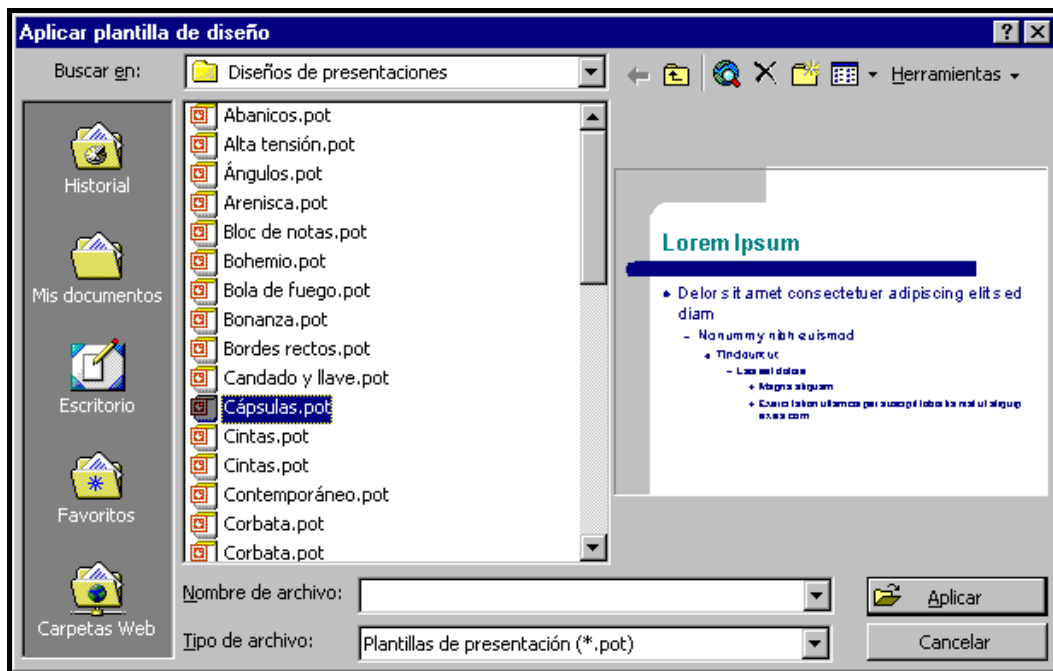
Aplicar plantilla de diseño

? X

Buscar en: Diseños de presentaciones

Herramientas

Historial

Mis documentos

Escritorio

Favoritos

Carpetas Web

Abanicos.pot
Alta tensión.pot
Ángulos.pot
Arenisca.pot
Bloc de notas.pot
Bohemio.pot
Bola de fuego.pot
Bonanza.pot
Bordes rectos.pot
Candado y llave.pot
Cápsulas.pot
Cintas.pot
Cintas.pot
Contemporáneo.pot
Corbata.pot
Corbata.pot

Lorem Ipsum

• Delor sit amet consectetuer adipiscing elit sed diam
– Nonummy nibh euismod
• Tincidunt ut
– Laoreet dolore
• Magna aliquam
• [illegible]

Nombre de archivo:

Tipo de archivo: Plantillas de presentación (*.pot)

Aplicar

Cancelar